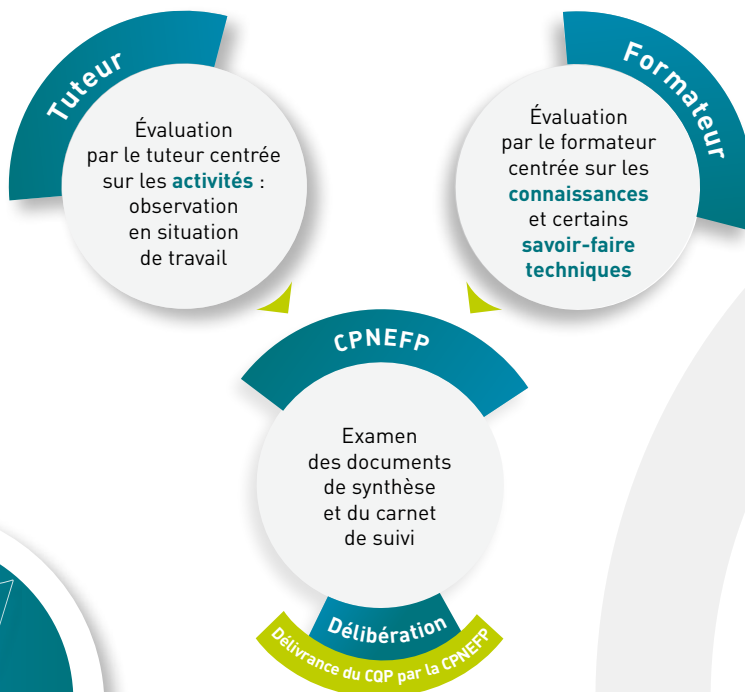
Tuteur

Évaluation par le tuteur centrée sur les activités : observation en situation de travail

Formateur

Évaluation par le formateur centrée sur les connaissances et certains savoir-faire techniques

CPNEFP

Examen des documents de synthèse et du carnet de suivi

Délibération

Délivrance du CQP par la CPNEFP